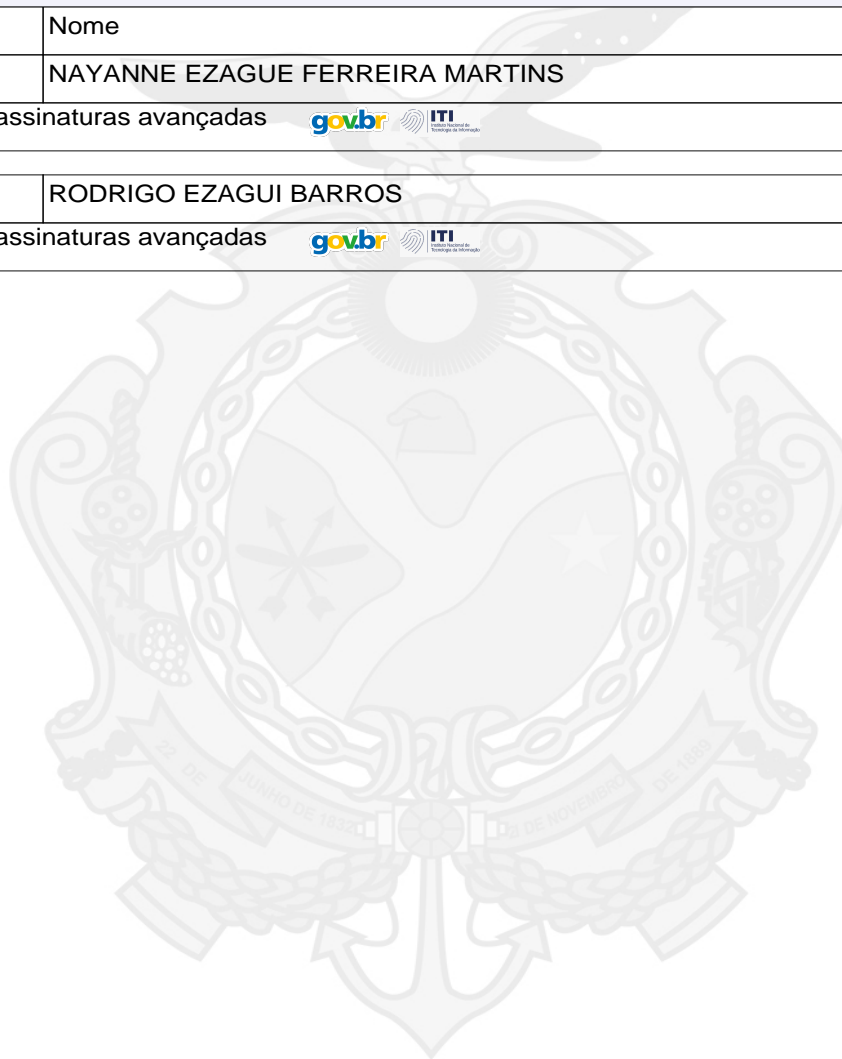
Nome

NAYANNE EZAGUE FERREIRA MARTINS

assinaturas avançadas gov.br ITI Instituto Nacional de Tecnologia da Informação

RODRIGO EZAGUI BARROS

assinaturas avançadas gov.br ITI Instituto Nacional de Tecnologia da Informação

22 DE JUNHO DE 1832 21 DE NOVEMBRO DE 1889